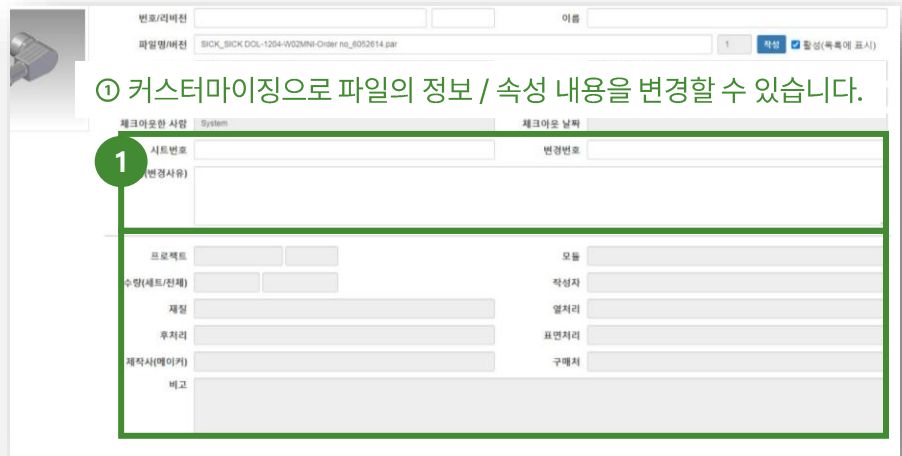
번호/리비전

이름

파일명/버전 SICK_SICK DOL-1204-W02MNI-Order no_6052614.par

1

작성

활성(목록에 표시)

① 커스터마이징으로 파일의 정보 / 속성 내용을 변경할 수 있습니다.

체크아웃한 사람 System

체크아웃 날짜

1

시트번호

변경번호

(변경사유)

프로젝트

모듈

수량(세트/전체)

작성자

재질

열처리

후처리

표면처리

제작사(메이커)

구매처

비고